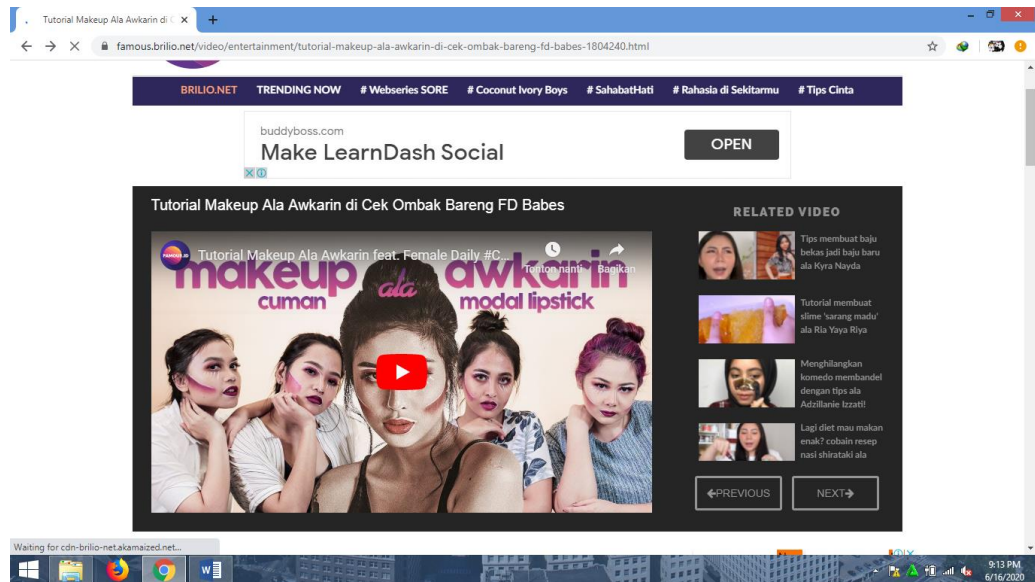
Tutorial Makeup Ala Awkarin di C ×

famous.brilio.net/video/entertainment/tutorial-makeup-ala-awkarin-di-cek-ombak-bareng-fd-babes-1804240.html

BRILIO.NET TRENDING NOW # Webseries SORE # Coconut Ivory Boys # SahabatHati # Rahasia di Sekitarmu # Tips Cinta

buddyboss.com
Make LearnDash Social
OPEN

Tutorial Makeup Ala Awkarin di Cek Ombak Bareng FD Babes

Tutorial Makeup Ala Awkarin feat. Female Daily #C...
Tonton nanti Bagikan
makeup ala awkarin
cuman modal lipstick

RELATED VIDEO

Tips membuat baju bekas jadi baju baru ala Kyra Nayda

Tutorial membuat slime 'sarang madu' ala Ria Yaya Riya

Menghilangkan komedo membandel dengan tips ala Adzillanie Izzati!

Lagi diet mau makan enak? cobain resep nasi shirataki ala

PREVIOUS
NEXT

Waiting for cdn-brilio-net.akamaized.net...

9:13 PM
6/16/2020